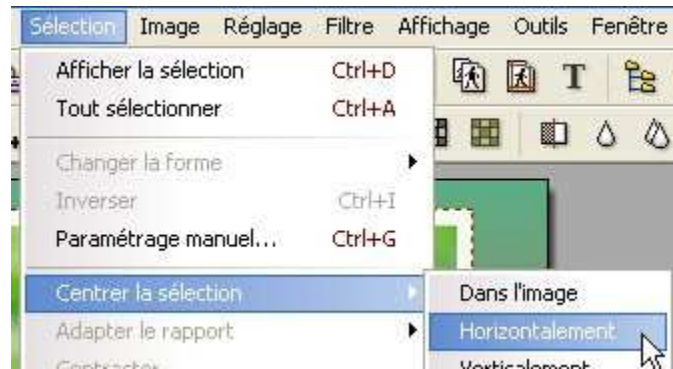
Sélection Image Réglage Filtre Affichage Outils Fenêtre

Afficher la sélection Ctrl+D
Tout sélectionner Ctrl+A
Changer la forme
Inverser Ctrl+I
Paramétrage manuel... Ctrl+G
Centrer la sélection
Adapter le rapport
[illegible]

T

Dans l'image
Horizontalement
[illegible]